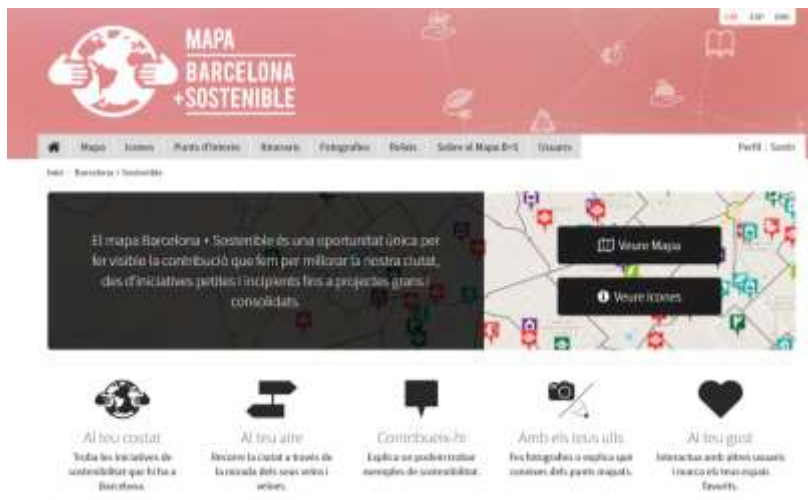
MAPA BARCELONA +SOSTENIBLE

CAT ESP ENG

Mapa | Icones | Punts d'interès | Itineraris | Fotografies | Relats | Sobre el Mapa B+S | Usuaris

Perfil | Sortir

Inici · Barcelona + Sostenible

El mapa Barcelona + Sostenible és una oportunitat única per fer visible la contribució que fem per millorar la nostra ciutat, des d'iniciatives petites i incipients fins a projectes grans i consolidats.

Veure Mapa

Veure icones

Al teu costat
Totes les iniciatives de sostenibilitat que hi ha a Barcelona.

Al teu aire
Recorre la ciutat a través de la mirada dels seus veïns i veïnes.

Contribueix-hi
Explica on podem trobar exemples de sostenibilitat.

Amb els teus ulls
Fes fotografies o explica què coneixes dels punts mapats.

Al teu gust
Interactua amb altres usuaris i marca els teus espais favorits.